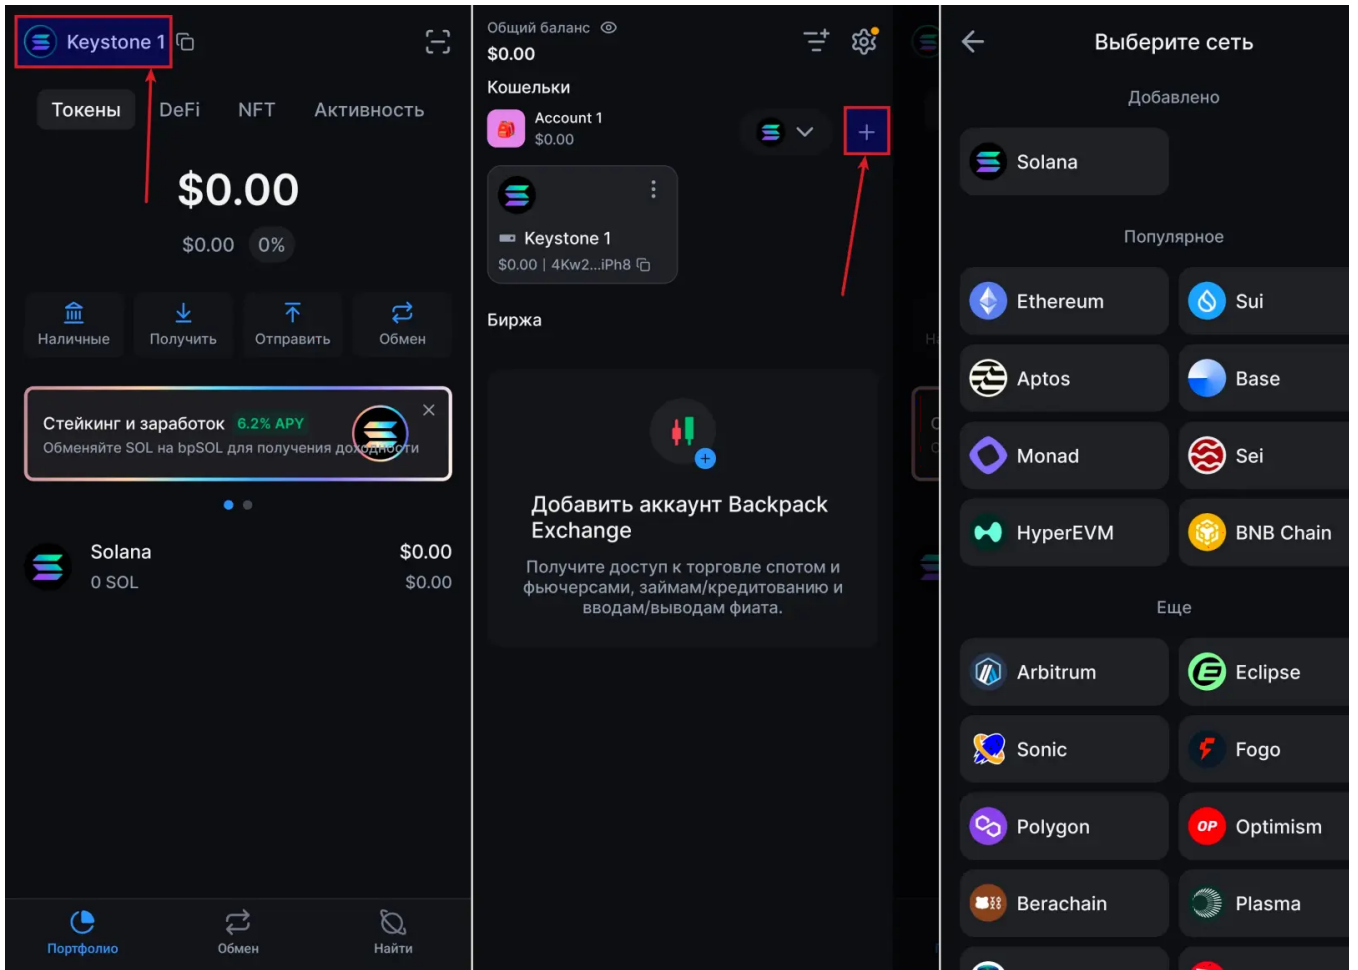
Keystone 1

Токены DeFi NFT Активность

$0.00

$0.00 0%

Наличные Получить Отправить Обмен

Стейкинг и заработок 6.2% APY
Обменяйте SOL на bpSOL для получения доходности

Solana $0.00
0 SOL $0.00

Портфолио Обмен Найти

Общий баланс
$0.00
Кошельки
Account 1
$0.00

Keystone 1
$0.00 | 4Kw2...iPh8

Биржа

Добавить аккаунт Backpack Exchange

Получите доступ к торговле спотом и фьючерсами, займам/кредитованию и вводам/выводам фиата.

Выберите сеть

Добавлено

Solana

Популярное

Ethereum
Sui
Aptos
Base
Monad
Sei
HyperEVM
BNB Chain

Еще

Arbitrum
Eclipse
Sonic
Fogo
Polygon
Optimism
Berachain
Plasma